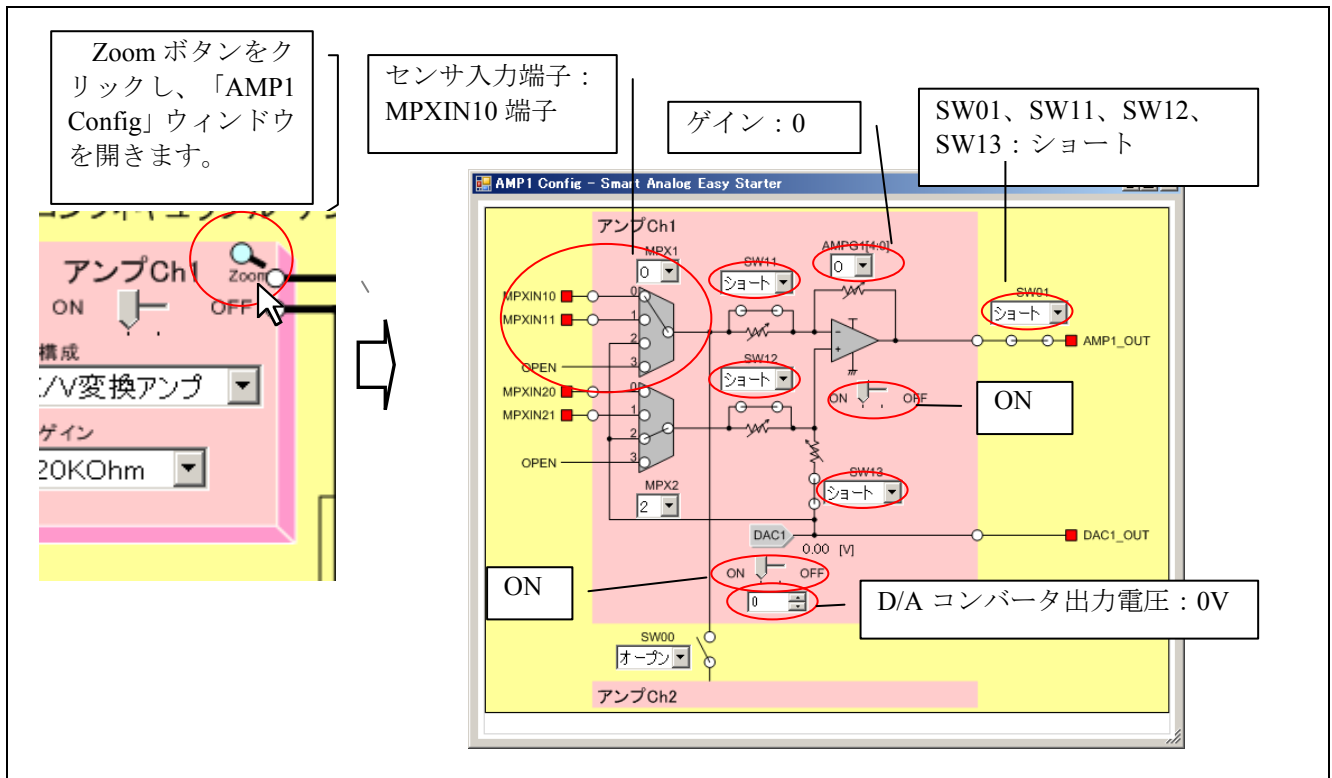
Zoom ボタンをクリックし、「AMP1 Config」ウィンドウを開きます。

センサ入力端子：MPXIN10 端子

ゲイン：0

SW01、SW11、SW12、SW13：ショート

アンプCh1
Zoom
ON
OFF
構成
I/V変換アンプ
ゲイン
20KOhm

AMP1 Config - Smart Analog Easy Starter

アンプCh1
MPX1
0
SW11
ショート
AMPG1[4:0]
0
SW01
ショート
MPXIN10
MPXIN11
OPEN
MPXIN20
MPXIN21
OPEN
0
1
2
3
0
1
2
3
SW12
ショート
AMP1_OUT
ON
OFF
ON
SW13
ショート
MPX2
2
DAC1
0.00 [V]
DAC1_OUT
ON
ON
OFF
0
D/A コンバータ出力電圧：0V
SW00
オープン
アンプCh2